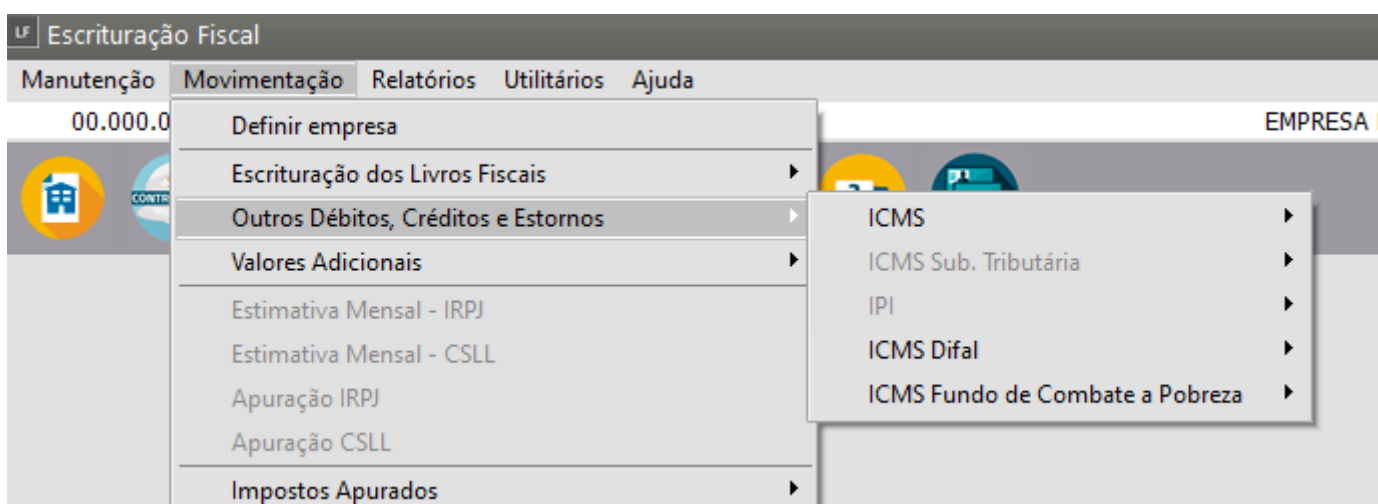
LF Escrituração Fiscal
Manutenção Movimentação Relatórios Utilitários Ajuda
00.000.0
EMPRESA
CONTR
Definir empresa
Escrituração dos Livros Fiscais
Outros Débitos, Créditos e Estornos
Valores Adicionais
Estimativa Mensal - IRPJ
Estimativa Mensal - CSLL
Apuração IRPJ
Apuração CSLL
Impostos Apurados
ICMS
ICMS Sub. Tributária
IPI
ICMS Difal
ICMS Fundo de Combate a Pobreza